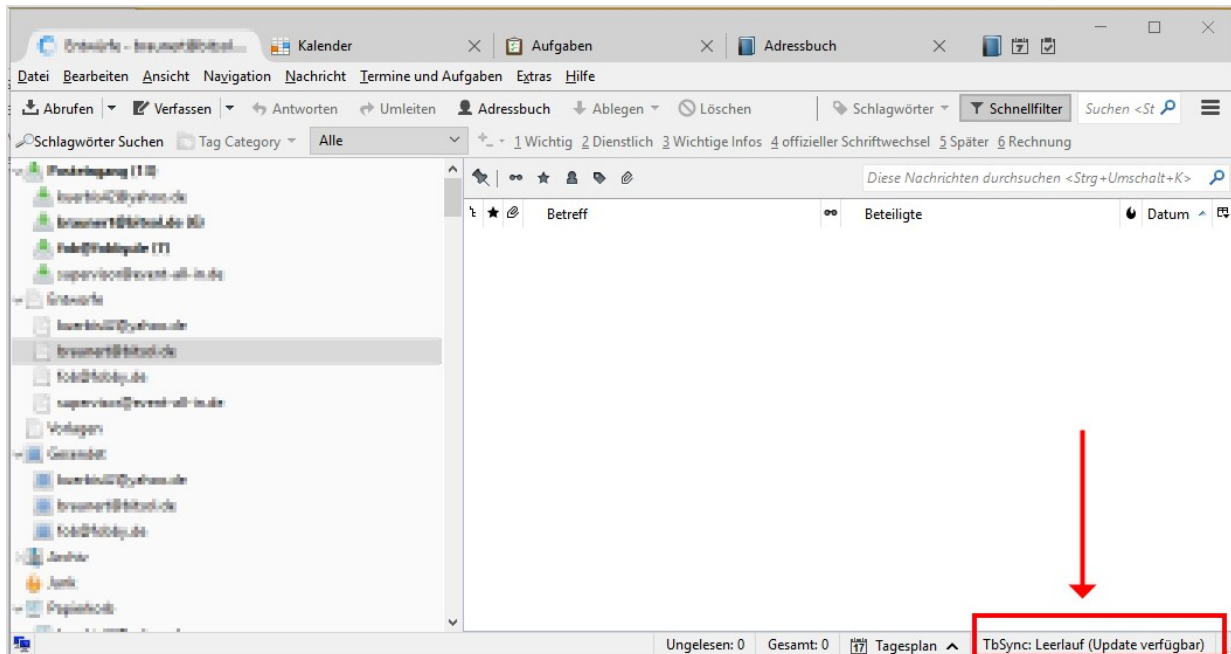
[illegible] Kalender × Aufgaben × Adressbuch ×

Datei Bearbeiten Ansicht Navigation Nachricht Termine und Aufgaben Extras Hilfe

Abrufen Verfassen Antworten Umleiten Adressbuch Ablegen Löschen Schlagwörter Schnellfilter Suchen <St

Schlagwörter Suchen Tag Category Alle 1 Wichtig 2 Dienstlich 3 Wichtige Infos 4 offizieller Schriftwechsel 5 Später 6 Rechnung

Diese Nachrichten durchsuchen <Strg+Umschalt+K>

Betreff Beteiligte Datum

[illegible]

Ungelesen: 0 Gesamt: 0 Tagesplan TbSync: Leerlauf (Update verfügbar)